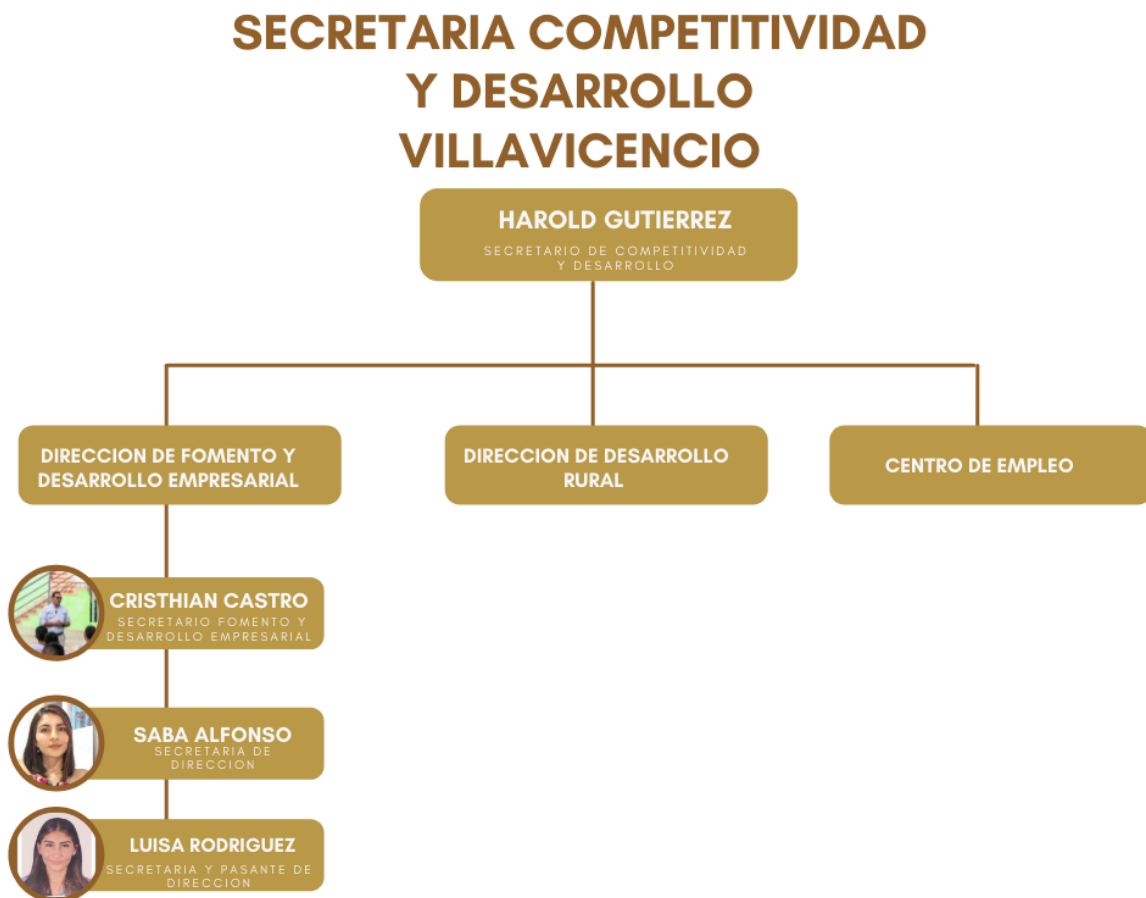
SECRETARIA COMPETITIVIDAD Y DESARROLLO VILLAVICENCIO

HAROLD GUTIERREZ
SECRETARIO DE COMPETITIVIDAD Y DESARROLLO

DIRECCION DE FOMENTO Y DESARROLLO EMPRESARIAL

DIRECCION DE DESARROLLO RURAL

CENTRO DE EMPLEO

CRISTHIAN CASTRO
SECRETARIO FOMENTO Y DESARROLLO EMPRESARIAL

SABA ALFONSO
SECRETARIA DE DIRECCION

LUISA RODRIGUEZ
SECRETARIA Y PASANTE DE DIRECCION